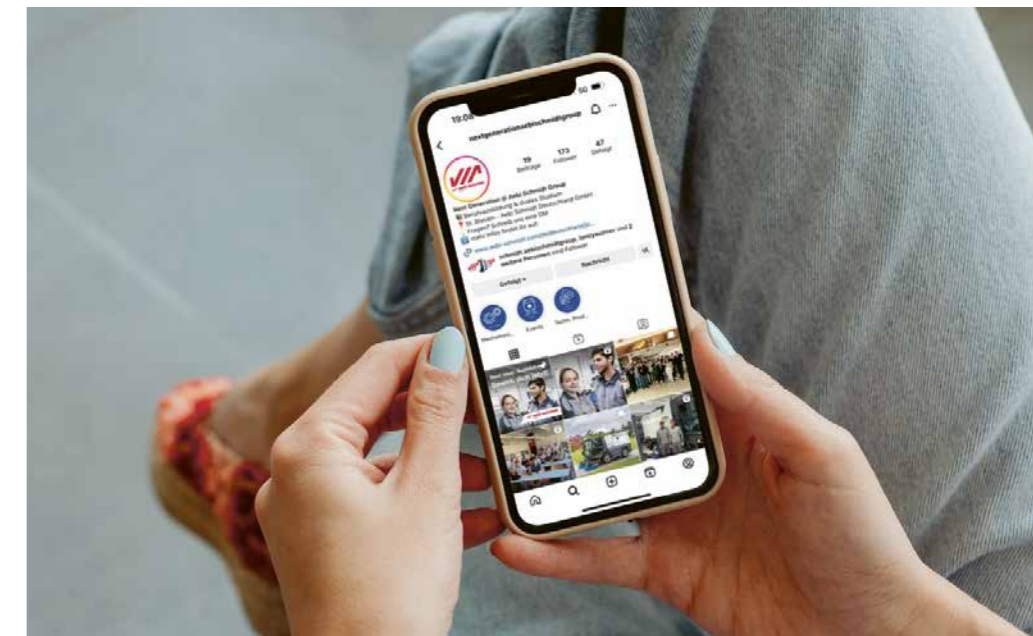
15:08

nextgenerationatschmidtgroup

19 Beiträge
173 Follower
47 Gefolgt

Next Generation @ Aebi Schmidt Group

Berufsausbildung & duales Studium

St. Blasien - Aebi Schmidt Deutschland GmbH

Gefolgt
Nachricht

Events
Techn. Prod...

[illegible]